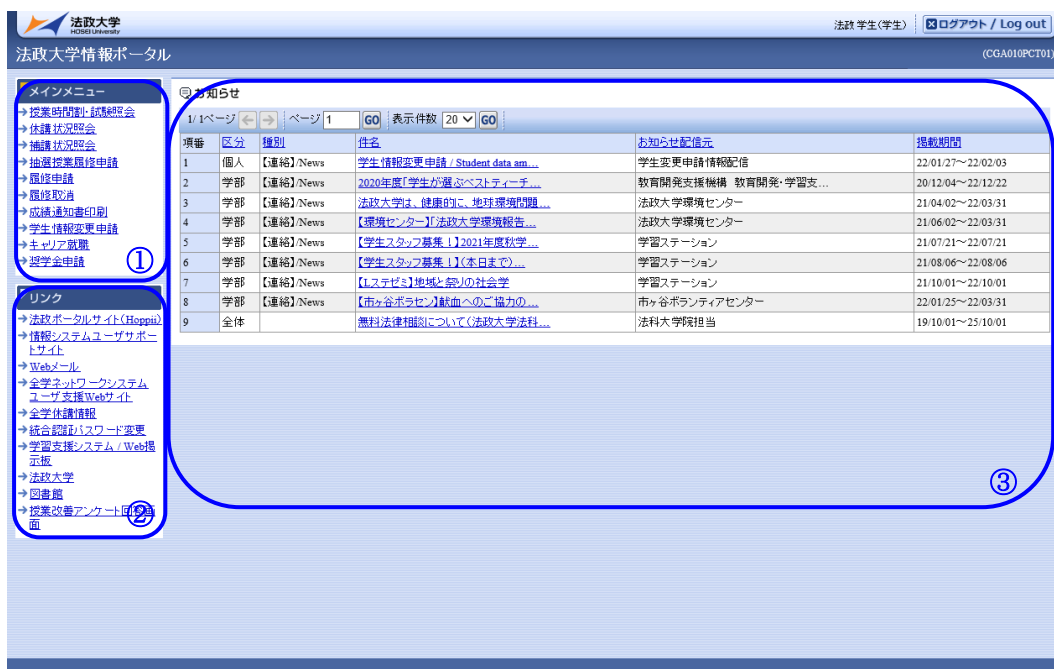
法政大学
HOSEI University

法政 学生(学生)　ログアウト / Log out

法政大学情報ポータル

(CGA010PCT01)

メインメニュー
→授業時間割・試験照会
→休講状況照会
→補講状況照会
→抽選授業履修申請
→履修申請
→履修取消
→成績通知書印刷
→学生情報変更申請
→キャリア就職
→奨学金申請
①

リンク
→法政ポータルサイト(Hoppii)
→情報システムユーザサポートサイト
→Webメール
→全学ネットワークシステムユーザ支援Webサイト
→全学休講情報
→統合認証パスワード変更
→学習支援システム / Web掲示板
→法政大学
→図書館
→授業改善アンケート回答画面
②

お知らせ

1/1ページ　ページ 1 GO　表示件数 20 GO

| 項番 | 区分 | 種別 | 件名 | お知らせ配信元 | 掲載期間 |
|---|---|---|---|---|---|
| 1 | 個人 | 【連絡】/News | 学生情報変更申請 / Student data am... | 学生変更申請情報配信 | 22/01/27～22/02/03 |
| 2 | 学部 | 【連絡】/News | 2020年度「学生が選ぶベストティーチ... | 教育開発支援機構　教育開発・学習支... | 20/12/04～22/12/22 |
| 3 | 学部 | 【連絡】/News | 法政大学は、健康的に、地球環境問題... | 法政大学環境センター | 21/04/02～22/03/31 |
| 4 | 学部 | 【連絡】/News | 【環境センター】「法政大学環境報告... | 法政大学環境センター | 21/06/02～22/03/31 |
| 5 | 学部 | 【連絡】/News | 【学生スタッフ募集！】2021年度秋学... | 学習ステーション | 21/07/21～22/07/21 |
| 6 | 学部 | 【連絡】/News | 【学生スタッフ募集！】(本日まで)... | 学習ステーション | 21/08/06～22/08/06 |
| 7 | 学部 | 【連絡】/News | 【Lスゼミ】地域と祭りの社会学 | 学習ステーション | 21/10/01～22/10/01 |
| 8 | 学部 | 【連絡】/News | 【市ヶ谷ボラセン】献血へのご協力の... | 市ヶ谷ボランティアセンター | 22/01/25～22/03/31 |
| 9 | 全体 | | 無料法律相談について(法政大学法科... | 法科大学院担当 | 19/10/01～25/10/01 |

③